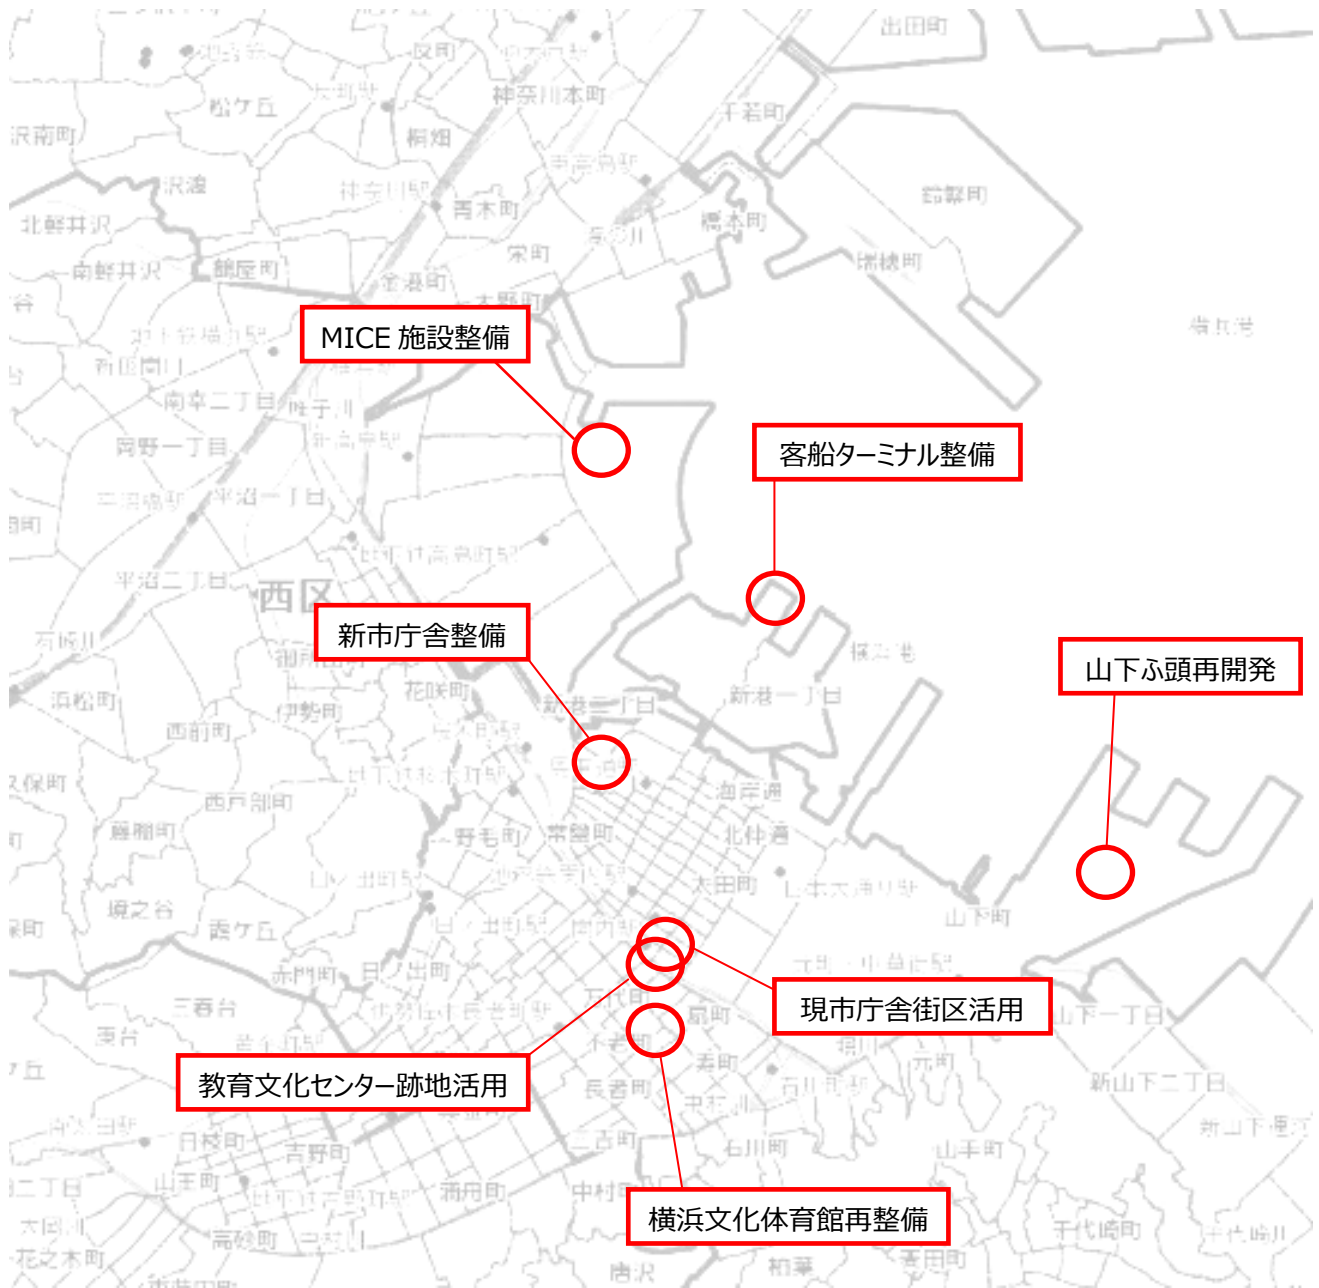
出田町
松ケ丘
神奈川本町
沢南町
桐畑
千若町
沢渡
青木町
北軽井沢
宗町
橋本町
南軽井沢
瑞穂町
金港町
MICE 施設整備
南幸二丁目
岡野一丁目
平沼一丁目
客船ターミナル整備
平沼二丁目
西区
新市庁舎整備
山下ふ頭再開発
浜松町
花咲町
新港一丁目
西前町
伊勢町
海岸通
西戸部町
野毛町
北仲通
藤棚町
太田町
境之谷
山下町
赤門町
日ノ出町
三春台
現市庁舎街区活用
山下町一丁目
教育文化センター跡地活用
寿町
元町
新山下二丁目
日枝町
吉野町
石川町
山手町
山王町
中村町
横浜文化体育館再整備
千代崎町
高砂町
唐沢